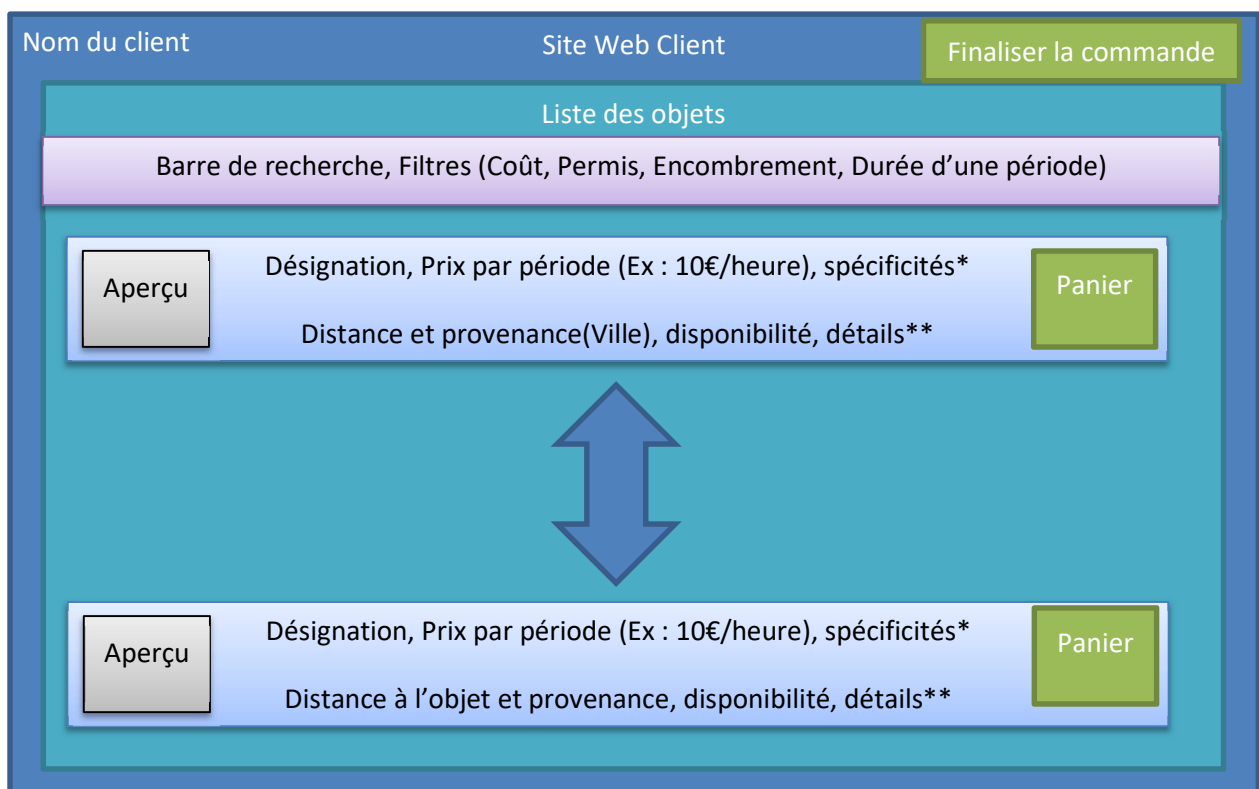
Nom du client

Site Web Client

Finaliser la commande

Liste des objets

Barre de recherche, Filtres (Coût, Permis, Encombrement, Durée d'une période)

Aperçu

Désignation, Prix par période (Ex : 10€/heure), spécificités*

Distance et provenance(Ville), disponibilité, détails**

Panier

Aperçu

Désignation, Prix par période (Ex : 10€/heure), spécificités*

Distance à l'objet et provenance, disponibilité, détails**

Panier